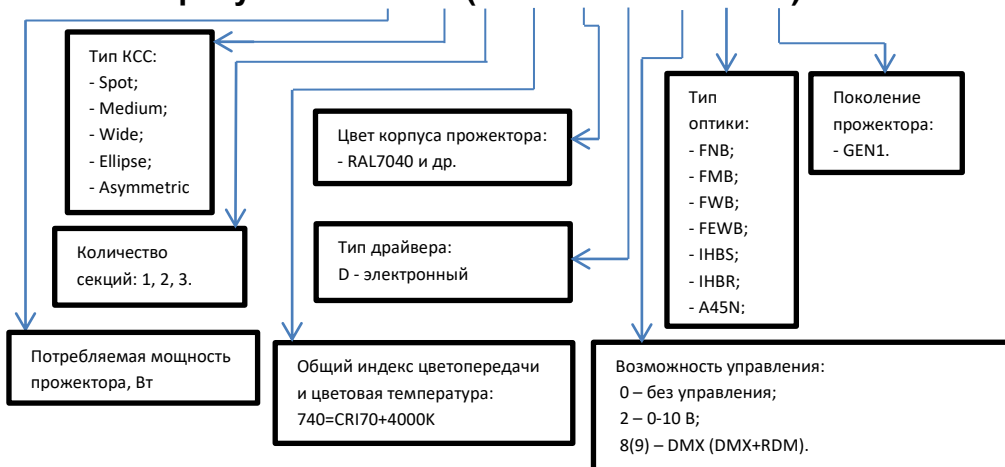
Тип КСС:
- Spot;
- Medium;
- Wide;
- Ellipse;
- Asymmetric

Количество секций: 1, 2, 3.

Потребляемая мощность прожектора, Вт

Цвет корпуса прожектора:
- RAL7040 и др.

Тип драйвера:
D - электронный

Общий индекс цветопередачи и цветовая температура:
740=CRI70+4000K

Тип оптики:
- FNB;
- FMB;
- FWB;
- FEWB;
- IHBS;
- IHBR;
- A45N;

Поколение прожектора:
- GEN1.

Возможность управления:
0 – без управления;
2 – 0-10 В;
8(9) – DMX (DMX+RDM).